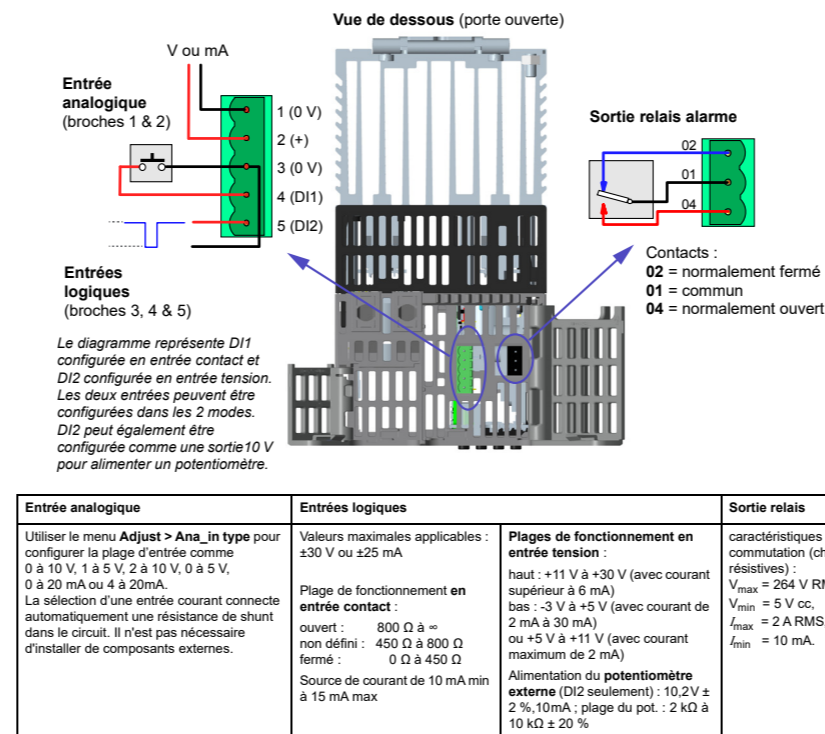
Vue de dessous (porte ouverte)

V ou mA

Entrée analogique (broches 1 & 2)

1 (0 V)
2 (+)
3 (0 V)
4 (DI1)
5 (DI2)

Entrées logiques (broches 3, 4 & 5)

Le diagramme représente DI1 configurée en entrée contact et DI2 configurée en entrée tension. Les deux entrées peuvent être configurées dans les 2 modes. DI2 peut également être configurée comme une sortie10 V pour alimenter un potentiomètre.

Sortie relais alarme

02
01
04

Contacts :
02 = normalement fermé
01 = commun
04 = normalement ouvert

| Entrée analogique | Entrées logiques | | Sortie relais |
|---|---|---|---|
| Utiliser le menu Adjust > Ana_in type pour configurer la plage d'entrée comme 0 à 10 V, 1 à 5 V, 2 à 10 V, 0 à 5 V, 0 à 20 mA ou 4 à 20mA. La sélection d'une entrée courant connecte automatiquement une résistance de shunt dans le circuit. Il n'est pas nécessaire d'installer de composants externes. | Valeurs maximales applicables : ±30 V ou ±25 mA<br><br>Plage de fonctionnement en entrée contact :<br>ouvert : 800 Ω à ∞<br>non défini : 450 Ω à 800 Ω<br>fermé : 0 Ω à 450 Ω<br>Source de courant de 10 mA min à 15 mA max | Plages de fonctionnement en entrée tension :<br>haut : +11 V à +30 V (avec courant supérieur à 6 mA)<br>bas : -3 V à +5 V (avec courant de 2 mA à 30 mA)<br>ou +5 V à +11 V (avec courant maximum de 2 mA)<br>Alimentation du potentiomètre externe (DI2 seulement) : 10,2V ± 2 %,10mA ; plage du pot. : 2 kΩ à 10 kΩ ± 20 % | caractéristiques commutation (ch résistives) :<br>$V_{max}$ = 264 V RM<br>$V_{min}$ = 5 V cc,<br>$I_{max}$ = 2 A RMS<br>$I_{min}$ = 10 mA. |